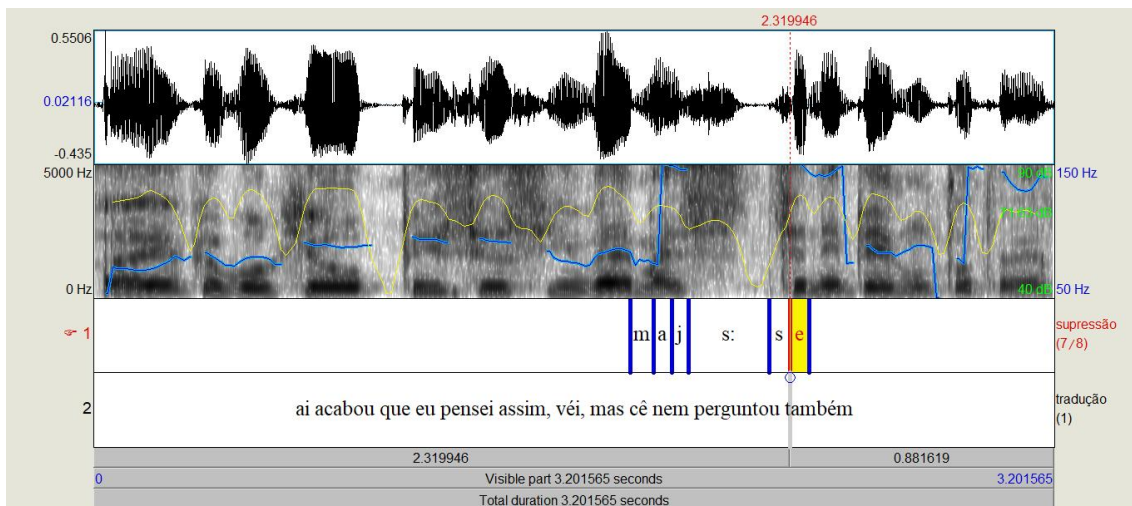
2.319946

0.5506

0.02116

-0.435

5000 Hz

0 Hz

90 dB

150 Hz

40 dB

50 Hz

1

m a j s: s e

supressão (7/8)

2

ai acabou que eu pensei assim, véi, mas cê nem perguntou também

tradução (1)

2.319946

0.881619

0

Visible part 3.201565 seconds

3.201565

Total duration 3.201565 seconds